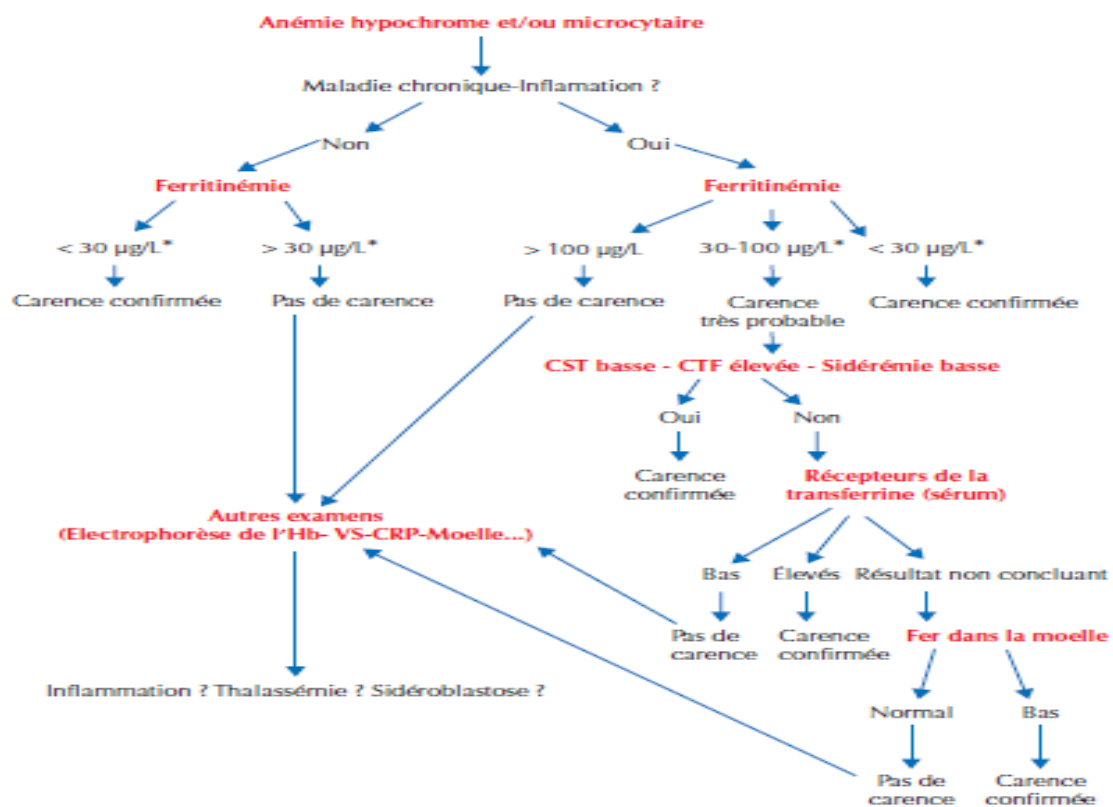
Anémie hypochrome et/ou microcytaire

Maladie chronique-Inflamation ?

Non

Oui

Ferritinémie

Ferritinémie

< 30 µg/L*

> 30 µg/L*

> 100 µg/L

30-100 µg/L*

< 30 µg/L*

Carence confirmée

Pas de carence

Pas de carence

Carence très probable

Carence confirmée

CST basse - CTF élevée - Sidérémie basse

Oui

Non

Carence confirmée

Récepteurs de la transferrine (sérum)

Autres examens (Electrophorèse de l'Hb- VS-CRP-Moelle...)

Bas

Élevés

Résultat non concluant

Pas de carence

Carence confirmée

Fer dans la moelle

Inflammation ? Thalassémie ? Sidéroblastose ?

Normal

Bas

Pas de carence

Carence confirmée